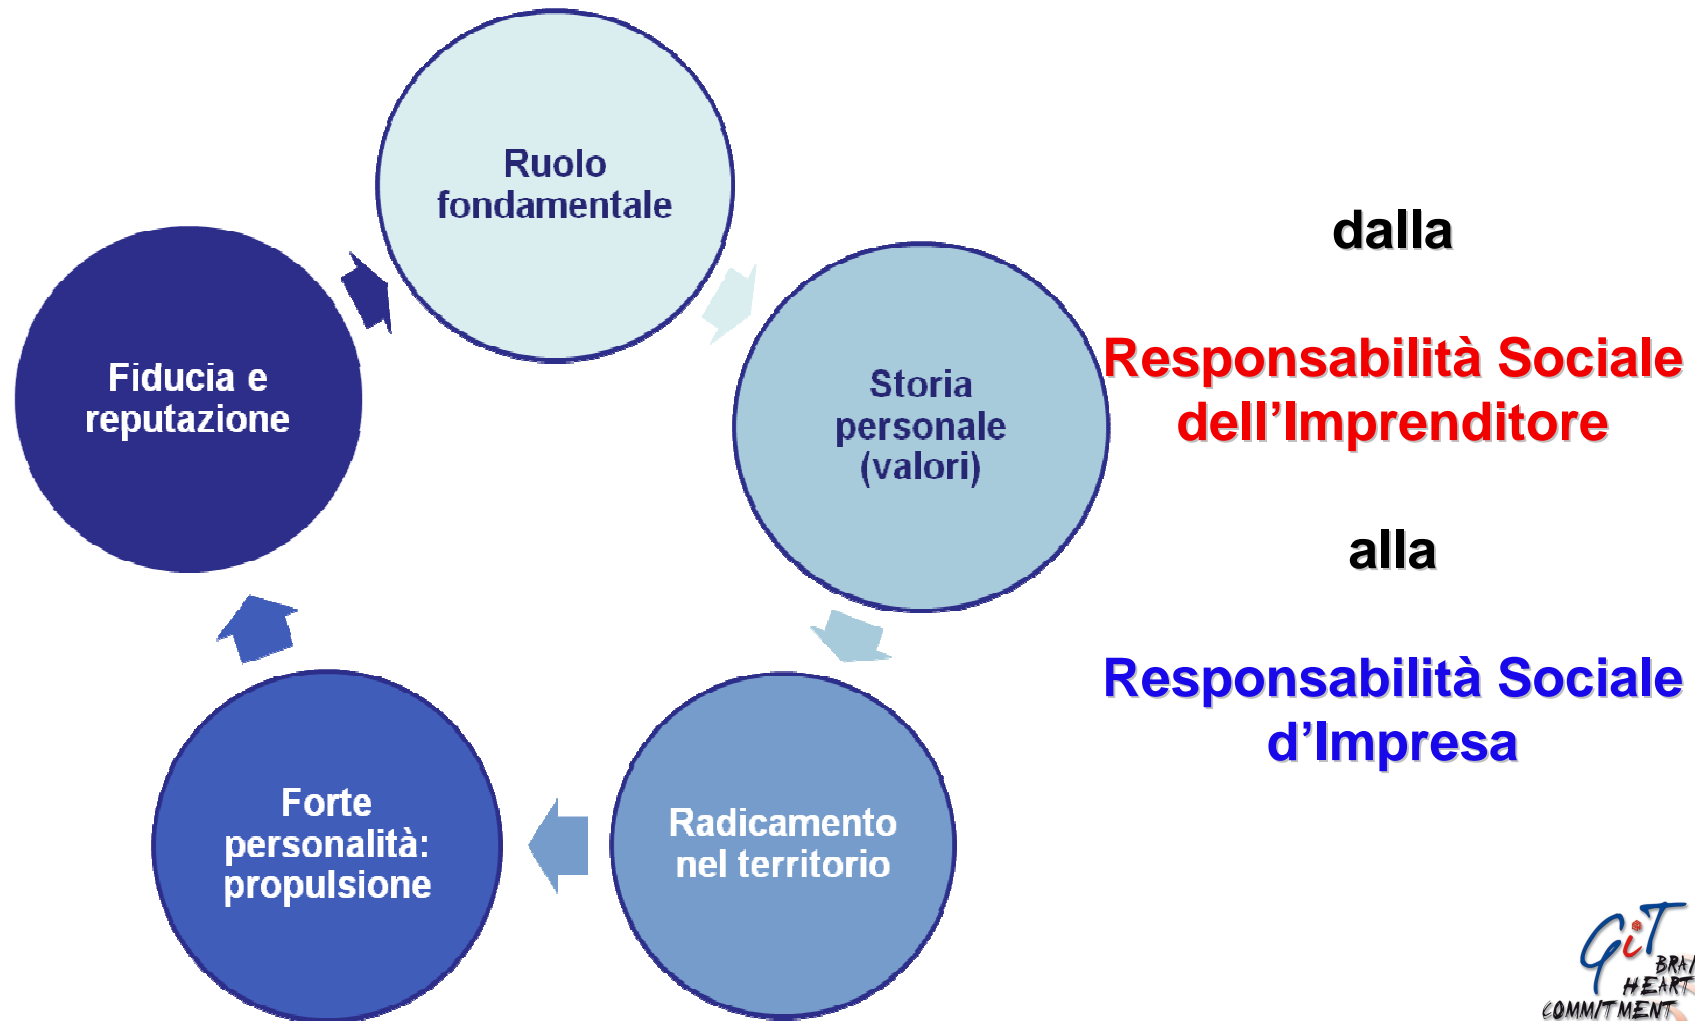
Ruolo fondamentale

Storia personale (valori)

Radicamento nel territorio

Forte personalità: propulsione

Fiducia e reputazione

dalla

Responsabilità Sociale dell'Imprenditore

alla

Responsabilità Sociale d'Impresa

GiT
BRAI
HEART
COMMITMENT